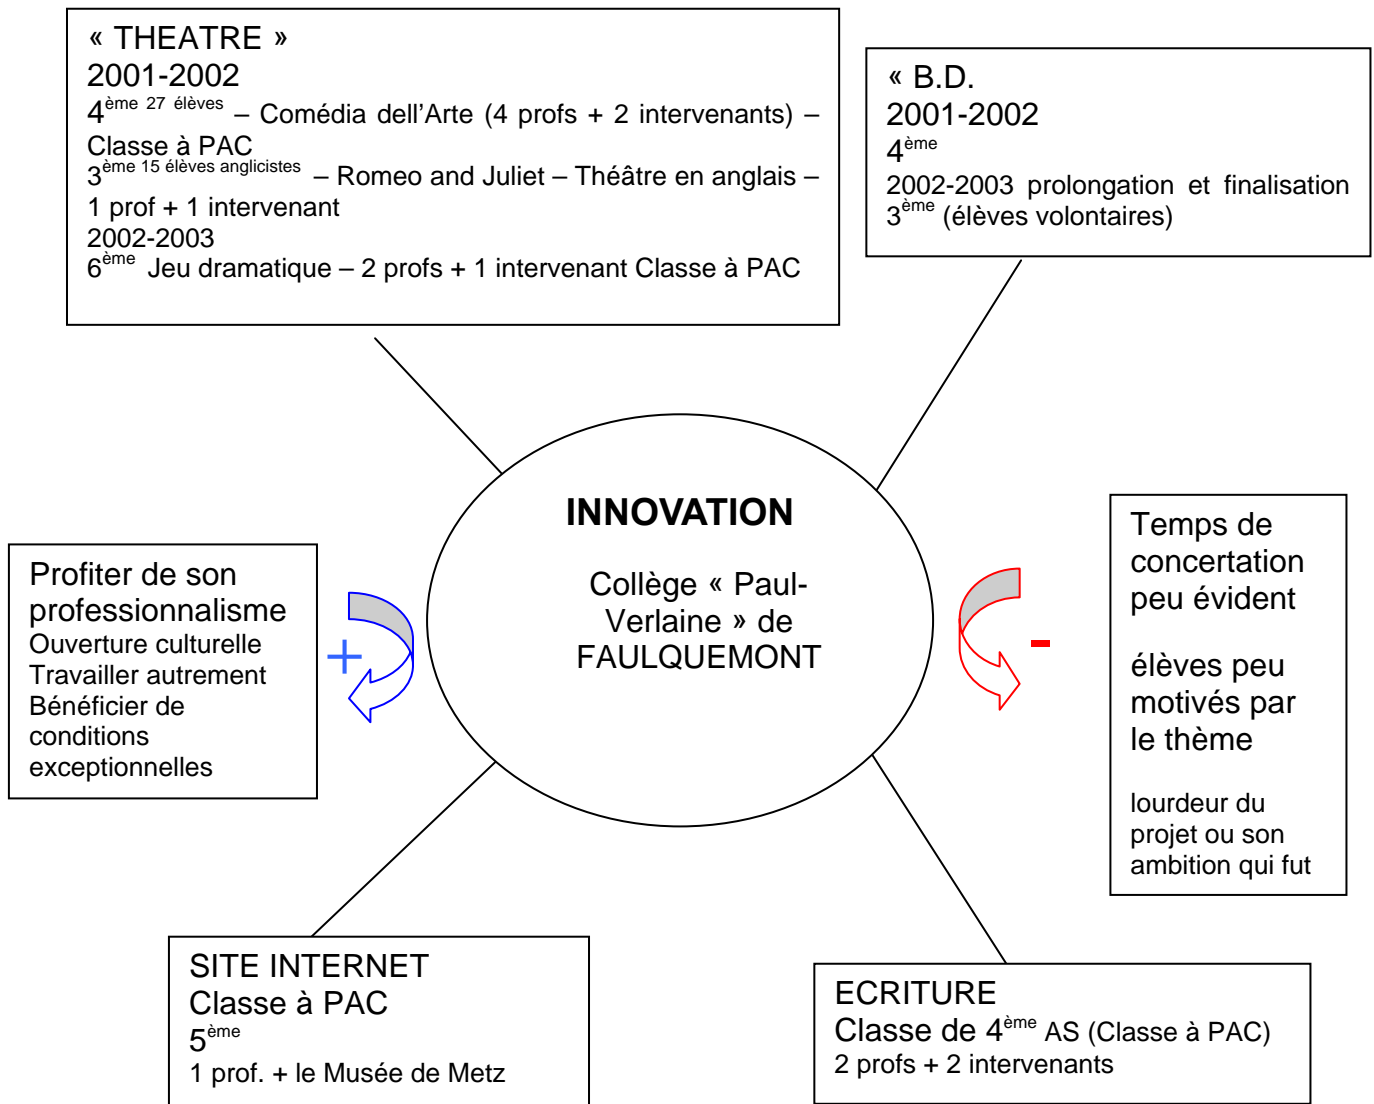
« THEATRE »
2001-2002
$4^{ème}$ $^{27\ élèves}$ – Comédia dell'Arte (4 profs + 2 intervenants) – Classe à PAC
$3^{ème}$ $^{15\ élèves\ anglicistes}$ – Romeo and Juliet – Théâtre en anglais – 1 prof + 1 intervenant
2002-2003
$6^{ème}$ Jeu dramatique – 2 profs + 1 intervenant Classe à PAC

« B.D.
2001-2002
$4^{ème}$
2002-2003 prolongation et finalisation $3^{ème}$ (élèves volontaires)

INNOVATION

Collège « Paul-Verlaine » de FAULQUEMONT

Profiter de son professionnalisme
Ouverture culturelle
Travailler autrement
Bénéficier de conditions exceptionnelles

+

-

Temps de concertation peu évident

élèves peu motivés par le thème

lourdeur du projet ou son ambition qui fut

SITE INTERNET
Classe à PAC
$5^{ème}$
1 prof. + le Musée de Metz

ECRITURE
Classe de $4^{ème}$ AS (Classe à PAC)
2 profs + 2 intervenants